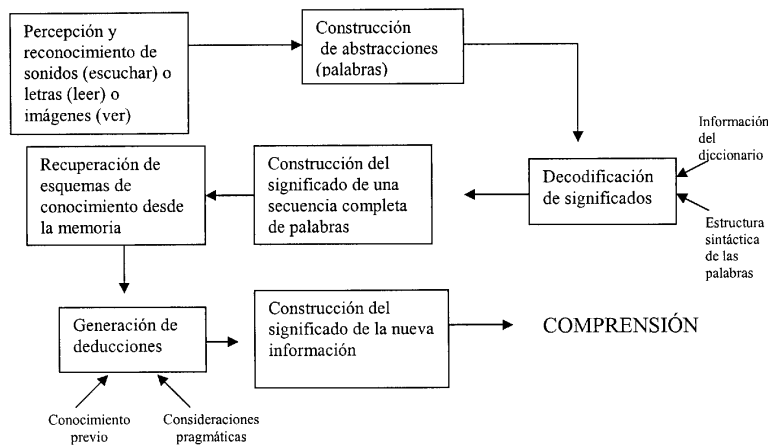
Percepción y reconocimiento de sonidos (escuchar) o letras (leer) o imágenes (ver)

Construcción de abstracciones (palabras)

Información del diccionario

Decodificación de significados

Estructura sintáctica de las palabras

Construcción del significado de una secuencia completa de palabras

Recuperación de esquemas de conocimiento desde la memoria

Generación de deducciones

Conocimiento previo

Consideraciones pragmáticas

Construcción del significado de la nueva información

COMPRENSIÓN